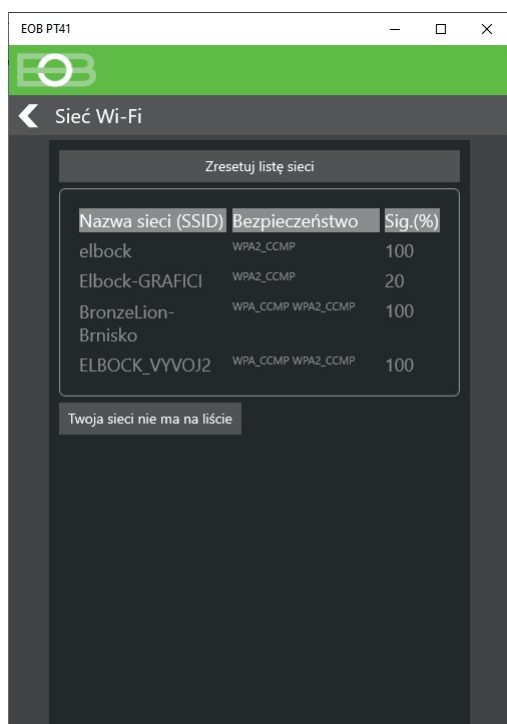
EOB PT41

EOB

Sieć Wi-Fi

Zresetuj listę sieci

| Nazwa sieci (SSID) | Bezpieczeństwo | Sig.(%) |
|---|---|---|
| elbock | WPA2_CCMP | 100 |
| Elbock-GRAFICI | WPA2_CCMP | 20 |
| BronzeLion-Brnisko | WPA_CCMP WPA2_CCMP | 100 |
| ELBOCK_VYVOJ2 | WPA_CCMP WPA2_CCMP | 100 |

Twoja sieci nie ma na liście